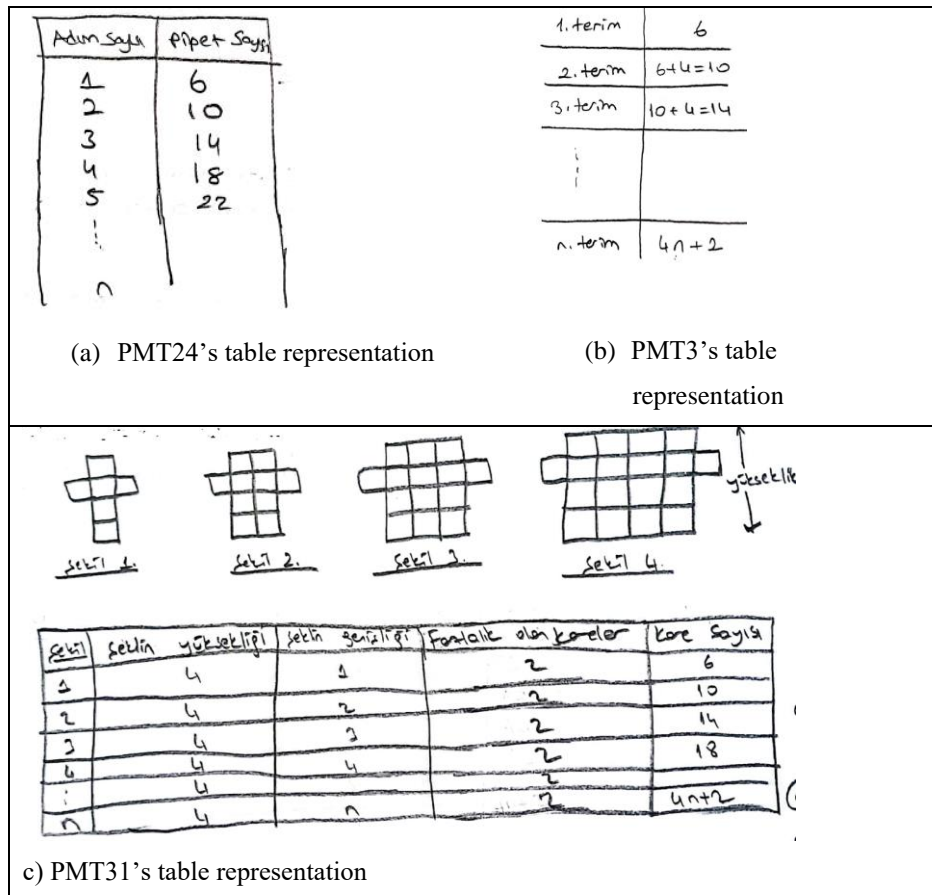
| Adım Sayısı | Pipet Sayısı |
|---|---|
| 1 | 6 |
| 2 | 10 |
| 3 | 14 |
| 4 | 18 |
| 5 | 22 |
| ⋮ | |
| n | |

| 1. terim | 6 |
|---|---|
| 2. terim | 6+4=10 |
| 3. terim | 10+4=14 |
| ⋮ | |
| n. terim | 4n+2 |

(a) PMT24's table representation

(b) PMT3's table representation

yükseklik

şekil 1. şekil 2. şekil 3. şekil 4.

| şekil | şeklin yüksekliği | şeklin genişliği | Fazlalık olan kareler | Kare Sayısı |
|---|---|---|---|---|
| 1 | 4 | 1 | 2 | 6 |
| 2 | 4 | 2 | 2 | 10 |
| 3 | 4 | 3 | 2 | 14 |
| 4 | 4 | 4 | 2 | 18 |
| ⋮ | 4 | | 2 | |
| n | 4 | n | 2 | 4n+2 |

c) PMT31's table representation